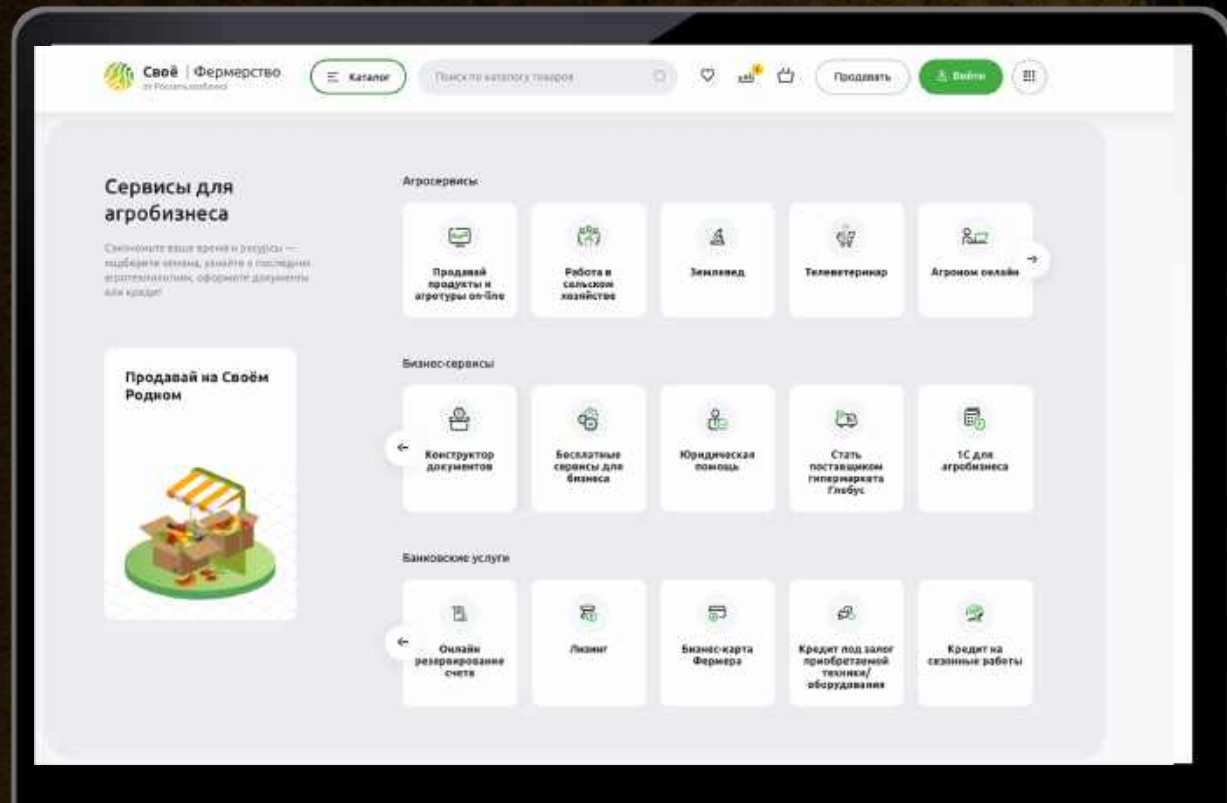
Своё | Фермерство
от Россельхозбанка

Каталог

Поиск по каталогу товаров

Продавать

Войти

Сервисы для агробизнеса

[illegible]

Продавай на Своём Родком

Агросервисы

Продавай продукты и агротуры on-line

Работа в сельском хозяйстве

Землевед

Телеветеринар

Агроном онлайн

Бизнес-сервисы

Конструктор документов

Бесплатные сервисы для бизнеса

Юридическая помощь

Стать поставщиком гипермаркета Глобус

1С для агробизнеса

Банковские услуги

Онлайн резервирование счета

Лизинг

Бизнес-карта Фермера

Кредит под залог приобретаемой техники/ оборудования

Кредит на сезонные работы